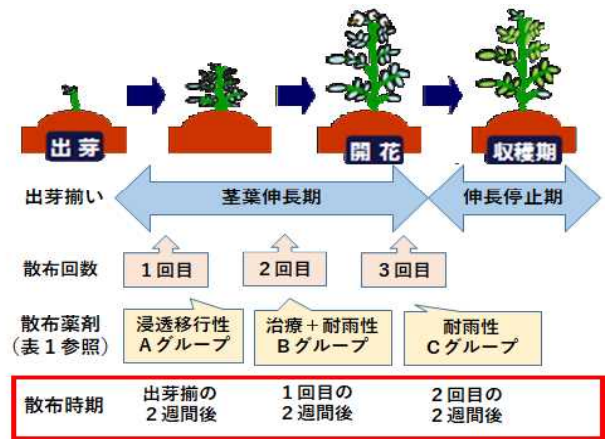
出芽

開花

収穫期

出芽揃い

茎葉伸長期

伸長停止期

散布回数

１回目

２回目

３回目

散布薬剤
（表１参照）

浸透移行性
Ａグループ

治療＋耐雨性
Ｂグループ

耐雨性
Ｃグループ

散布時期

出芽揃の
２週間後

１回目の
２週間後

２回目の
２週間後